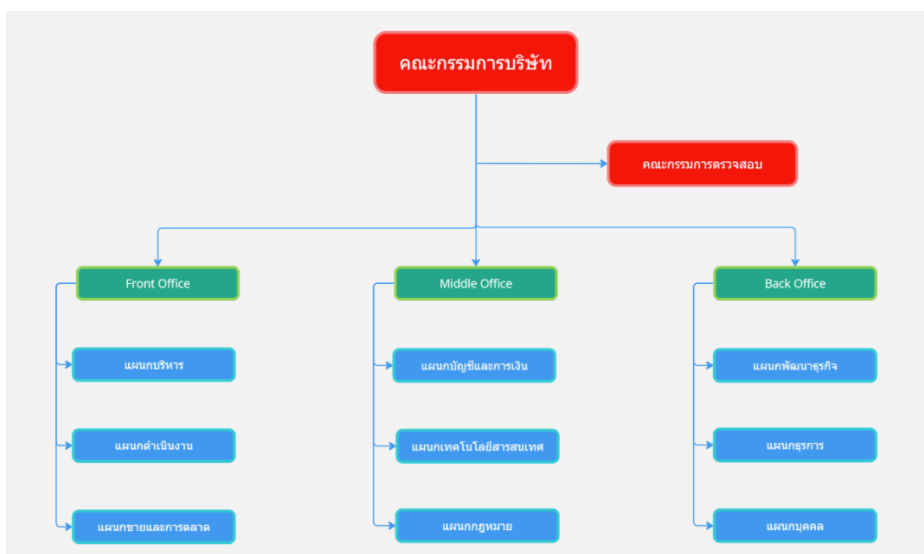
คณะกรรมการบริษัท

คณะกรรมการตรวจสอบ

Front Office

แผนกบริหาร

แผนกดำเนินงาน

แผนกขายและการตลาด

Middle Office

แผนกบัญชีและการเงิน

แผนกเทคโนโลยีสารสนเทศ

แผนกกฎหมาย

Back Office

แผนกพัฒนาธุรกิจ

แผนกธุรการ

แผนกบุคคล